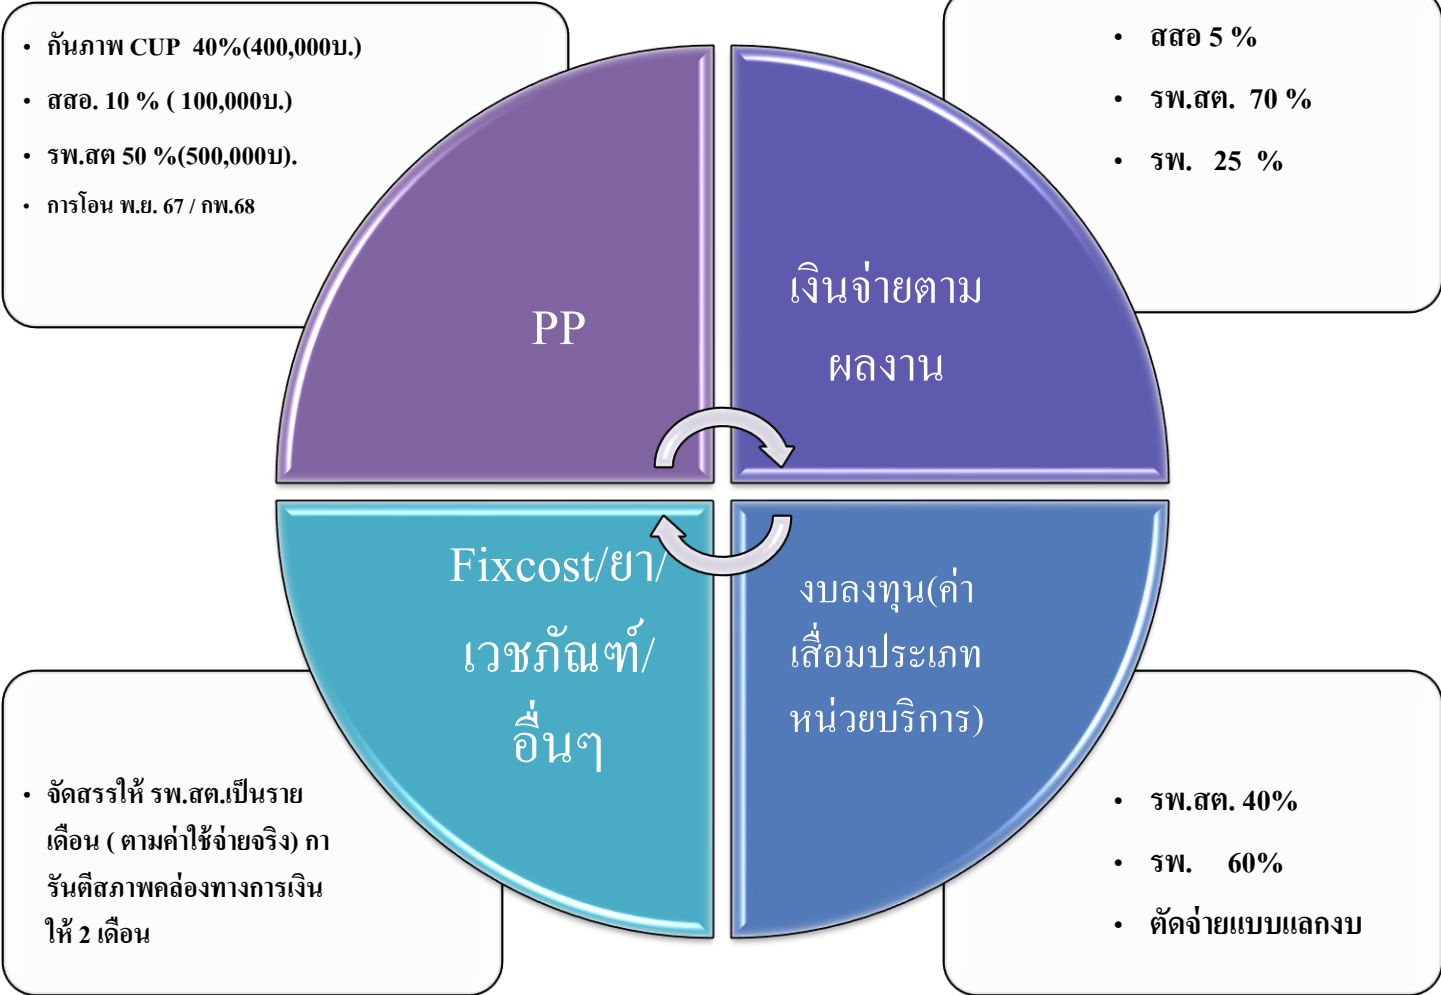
• กันภาพ CUP 40%(400,000บ.)
• สสอ. 10 % ( 100,000บ.)
• รพ.สต 50 %(500,000บ).
• การโอน พ.ย. 67 / กพ.68

• สสอ 5 %
• รพ.สต. 70 %
• รพ. 25 %

PP

เงินจ่ายตามผลงาน

Fixcost/ยา/เวชภัณฑ์/อื่นๆ

งบลงทุน(ค่าเสื่อมประเภทหน่วยบริการ)

• จัดสรรให้ รพ.สต.เป็นรายเดือน ( ตามค่าใช้จ่ายจริง) การันตีสภาพคล่องทางการเงินให้ 2 เดือน

• รพ.สต. 40%
• รพ. 60%
• ตัดจ่ายแบบแลกงบ